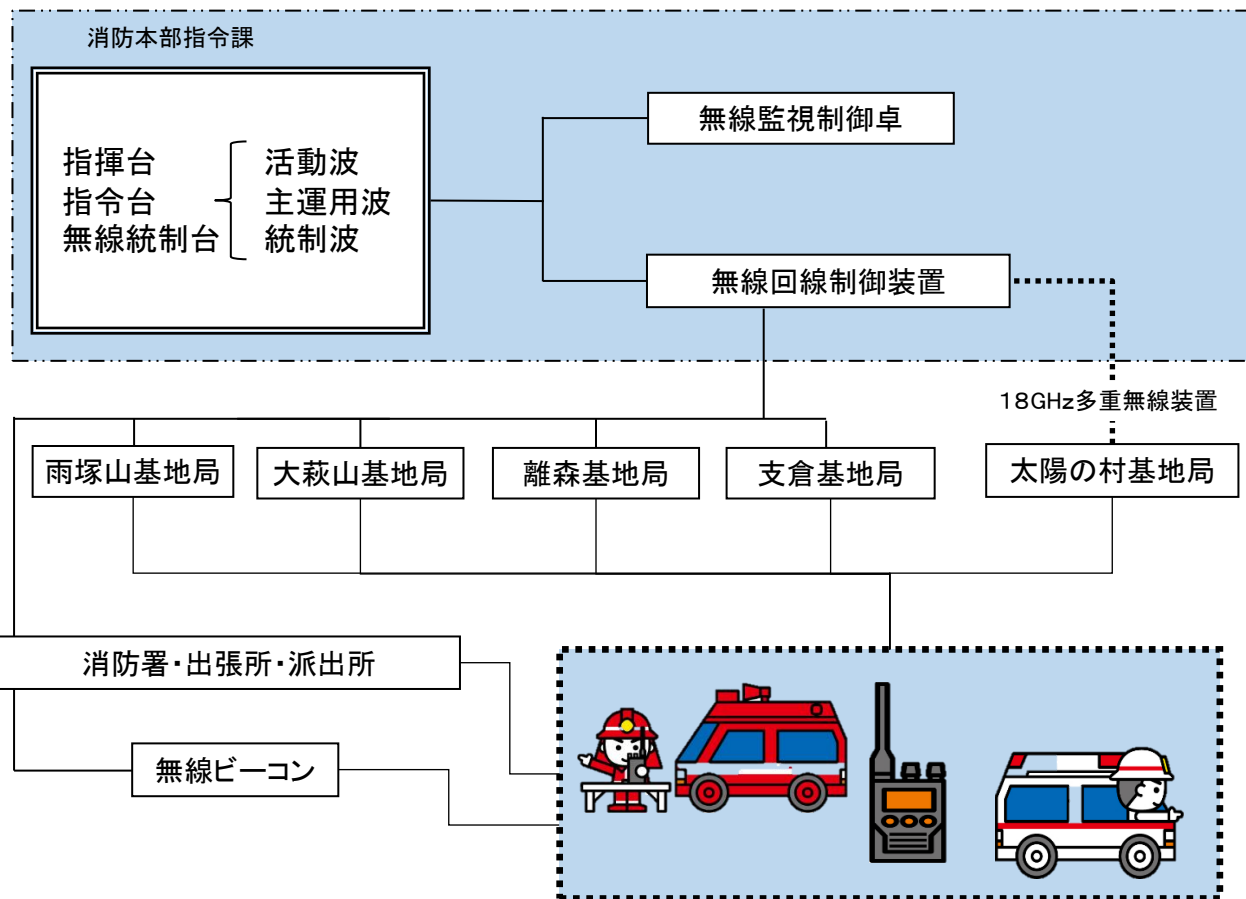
消防本部指令課

指揮台
指令台
無線統制台

活動波
主運用波
統制波

無線監視制御卓

無線回線制御装置

18GHz多重無線装置

雨塚山基地局

大萩山基地局

離森基地局

支倉基地局

太陽の村基地局

消防署・出張所・派出所

無線ビーコン